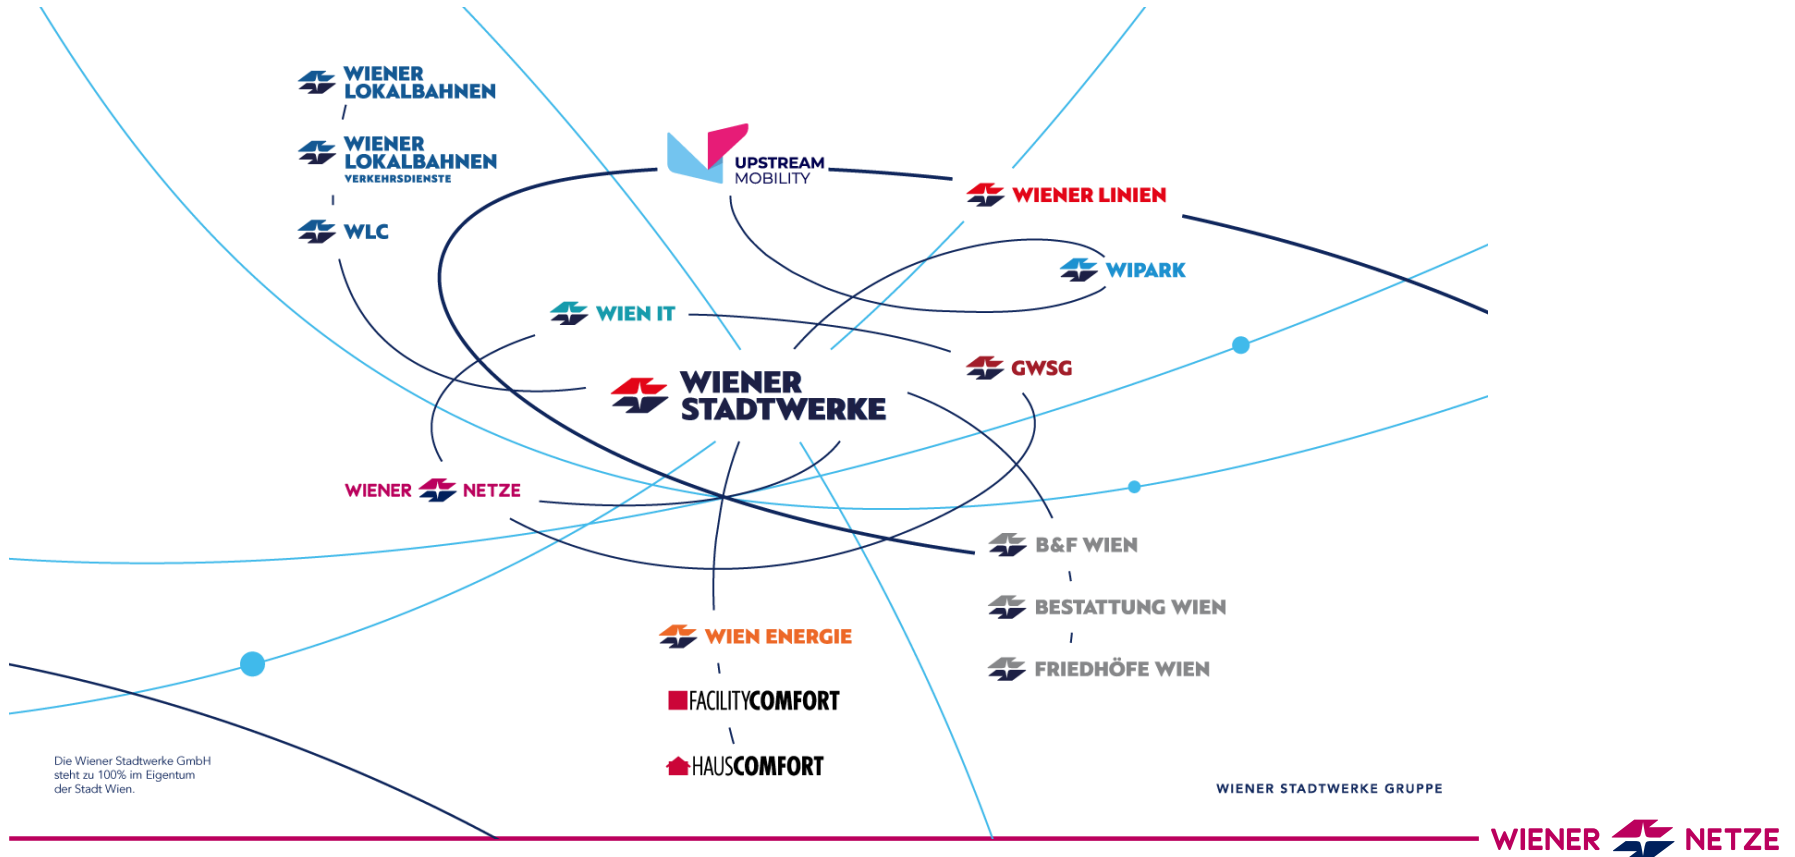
WIENER LOKALBAHNEN

WIENER LOKALBAHNEN VERKEHRSDIENSTE

WLC

UPSTREAM MOBILITY

WIENER LINIEN

WIPARK

WIEN IT

GWSG

WIENER STADTWERKE

WIENER NETZE

B&F WIEN

BESTATTUNG WIEN

FRIEDHÖFE WIEN

WIEN ENERGIE

FACILITYCOMFORT

HAUSCOMFORT

Die Wiener Stadtwerke GmbH steht zu 100% im Eigentum der Stadt Wien.

WIENER STADTWERKE GRUPPE

WIENER NETZE